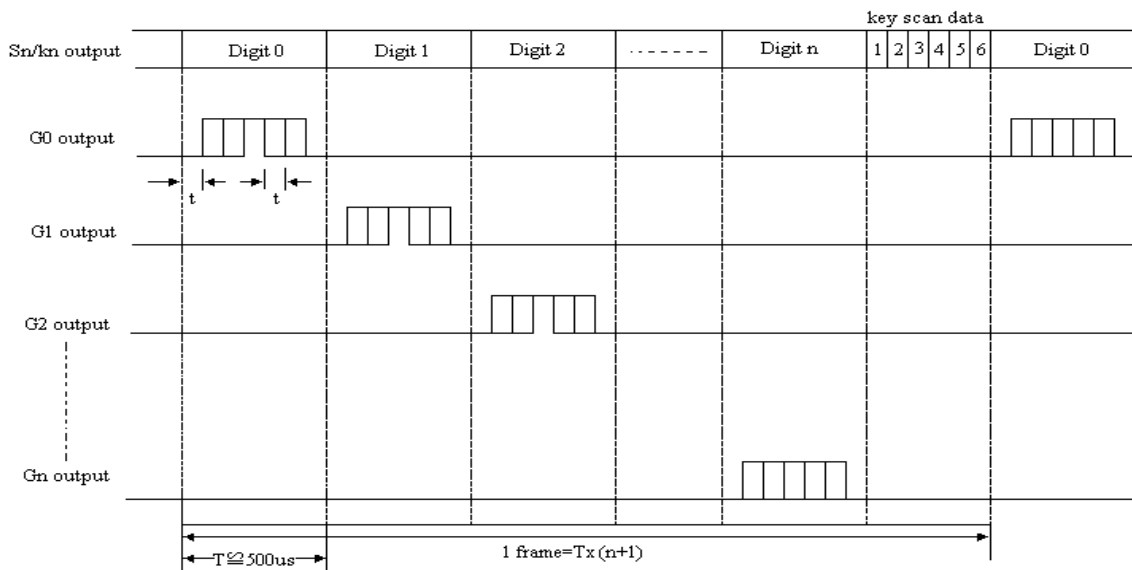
key scan data

| Sn/kn output | Digit 0 | Digit 1 | Digit 2 | ------- | Digit n | 1 | 2 | 3 | 4 | 5 | 6 | Digit 0 |
|---|---|---|---|---|---|---|---|---|---|---|---|---|

G0 output

t

t

G1 output

G2 output

Gn output

T≦500us

1 frame=Tx (n+1)